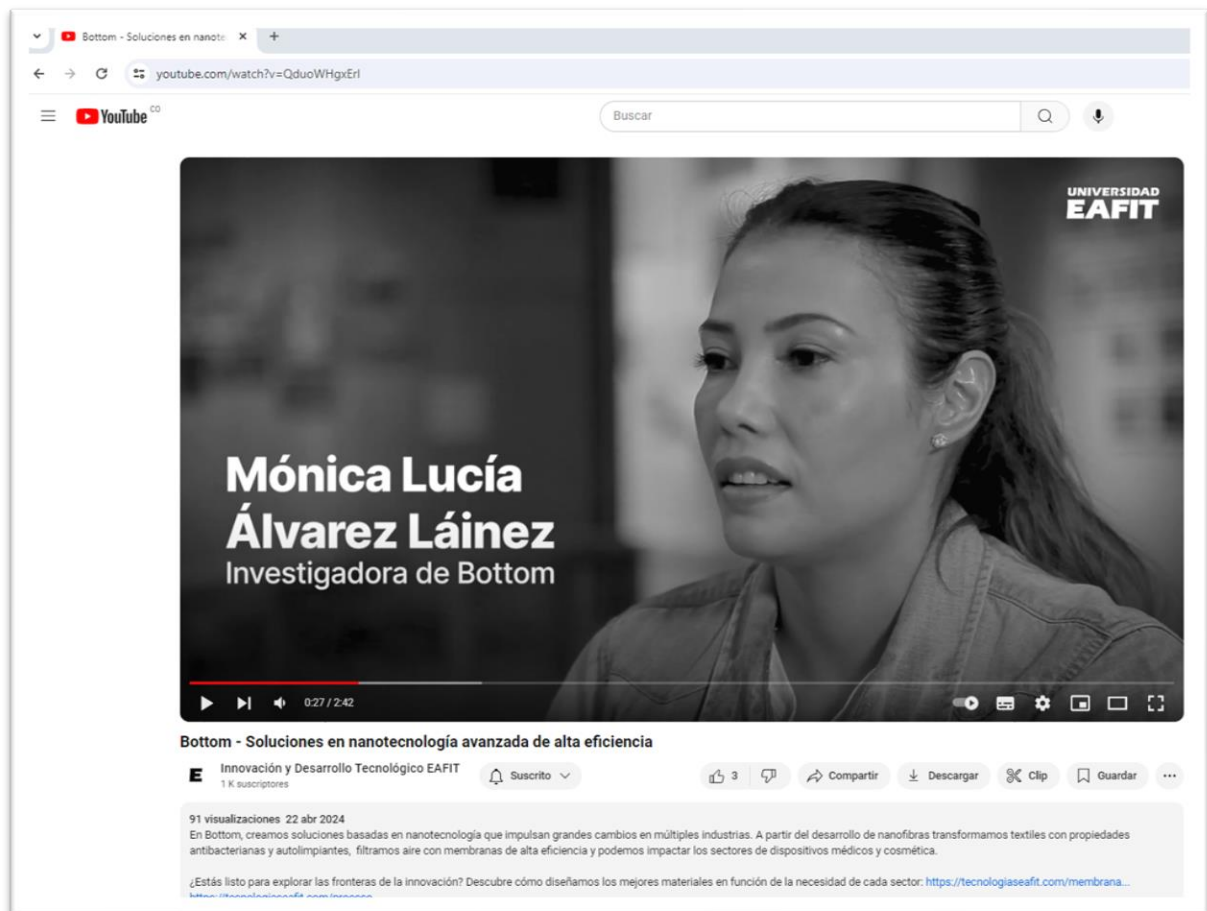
Bottom - Soluciones en nanotec ×
+

youtube.com/watch?v=QduoWHgxErl

YouTube CO

Buscar

UNIVERSIDAD EAFIT

Mónica Lucía Álvarez Láinez
Investigadora de Bottom

0:27 / 2:42

Bottom - Soluciones en nanotecnología avanzada de alta eficiencia

E Innovación y Desarrollo Tecnológico EAFIT
1 K suscriptores

Suscrito

3

Compartir

Descargar

Clip

Guardar

91 visualizaciones 22 abr 2024
En Bottom, creamos soluciones basadas en nanotecnología que impulsan grandes cambios en múltiples industrias. A partir del desarrollo de nanofibras transformamos textiles con propiedades antibacterianas y autolimpiantes, filtramos aire con membranas de alta eficiencia y podemos impactar los sectores de dispositivos médicos y cosmética.

¿Estás listo para explorar las fronteras de la innovación? Descubre cómo diseñamos los mejores materiales en función de la necesidad de cada sector: https://tecnologiaseafit.com/membrana...
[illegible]